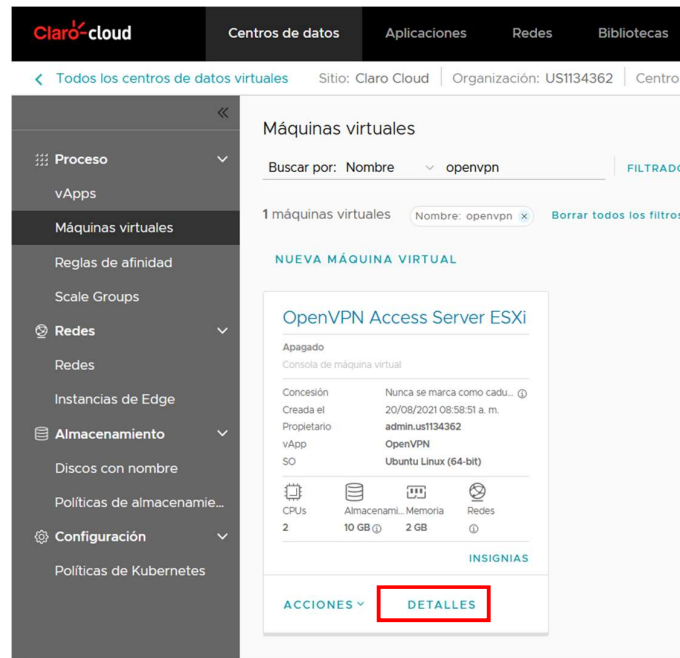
Claro cloud
Centros de datos
Aplicaciones
Redes
Bibliotecas

Todos los centros de datos virtuales
Sitio: Claro Cloud
Organización: US1134362
Centro

«

Proceso
vApps
Máquinas virtuales
Reglas de afinidad
Scale Groups
Redes
Redes
Instancias de Edge
Almacenamiento
Discos con nombre
Políticas de almacenamie...
Configuración
Políticas de Kubernetes

Máquinas virtuales

Buscar por: Nombre
openvpn
FILTRADO

1 máquinas virtuales
Nombre: openvpn ×
Borrar todos los filtros

NUEVA MÁQUINA VIRTUAL

OpenVPN Access Server ESXi
Apagado
Consola de máquina virtual

| Concesión | Nunca se marca como cadu... |
|---|---|
| Creada el | 20/08/2021 08:58:51 a. m. |
| Propietario | admin.us1134362 |
| vApp | OpenVPN |
| SO | Ubuntu Linux (64-bit) |

| CPUs | Almacenami... | Memoria | Redes |
|---|---|---|---|
| 2 | 10 GB | 2 GB | |

INSIGNIAS

ACCIONES
DETALLES